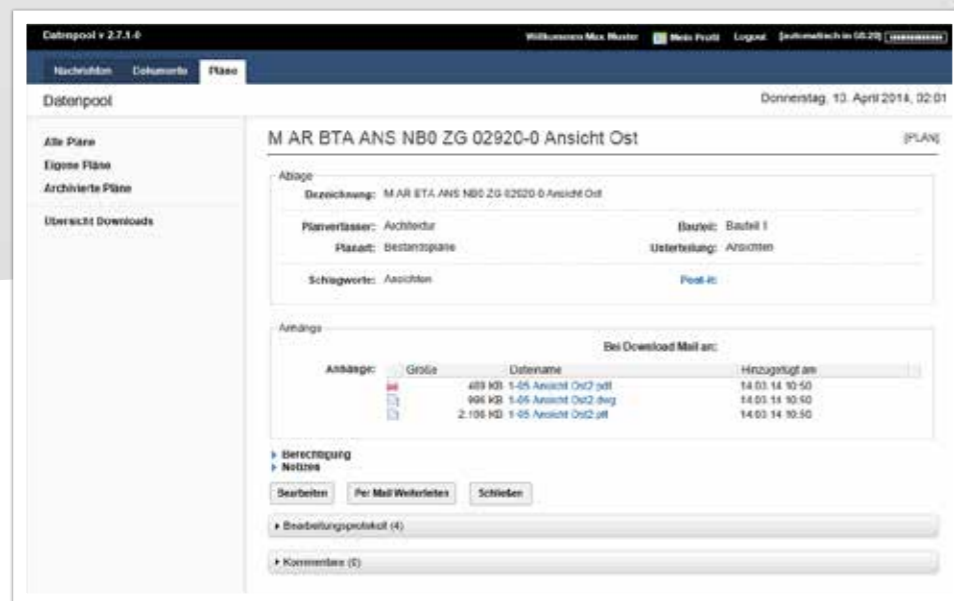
Datenpool v 2.7.1.0 Willkommen Max Muster Mein Profil Logout [automatisch in 58:20] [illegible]

Nachrichten Dokumente Pläne

Datenpool

Donnerstag, 13. April 2014, 02:01

Alle Pläne
Eigene Pläne
Archivierte Pläne

Übersicht Downloads

M AR BTA ANS NB0 ZG 02920-0 Ansicht Ost

[PLAN]

Ablage

Bezeichnung: M AR BTA ANS NB0 ZG 02920-0 Ansicht Ost

Planverfasser: Architektur

Bauteil: Bauteil 1

Planart: Bestandspläne

Unterteilung: Ansichten

Schlagworte: Ansichten

Post-it:

Anhänge

Bei Download Mail an:

Anhänge:

| | Größe | Dateiname | Hinzugefügt am |
|---|---|---|---|
| | 489 KB | 1-05 Ansicht Ost2.pdf | 14.03.14 10:50 |
| | 996 KB | 1-05 Ansicht Ost2.dwg | 14.03.14 10:50 |
| | 2.106 KB | 1-05 Ansicht Ost2.plt | 14.03.14 10:50 |

▸ Berechtigung
▸ Notizen

Bearbeiten | Per Mail Weiterleiten | Schließen

▸ Bearbeitungsprotokoll (4)

▸ Kommentare (0)